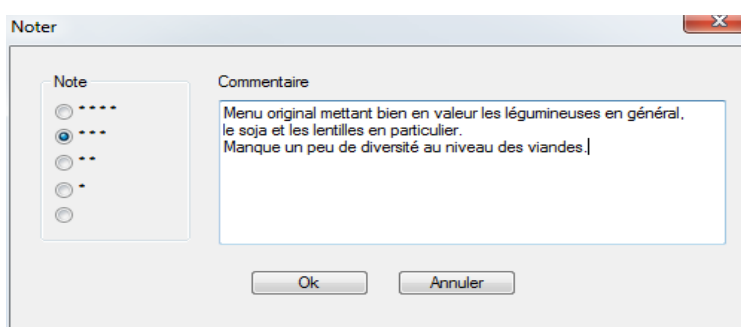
Noter

Note

****

***

**

*

Commentaire

Menu original mettant bien en valeur les légumineuses en général,
le soja et les lentilles en particulier.
Manque un peu de diversité au niveau des viandes.

Ok

Annuler